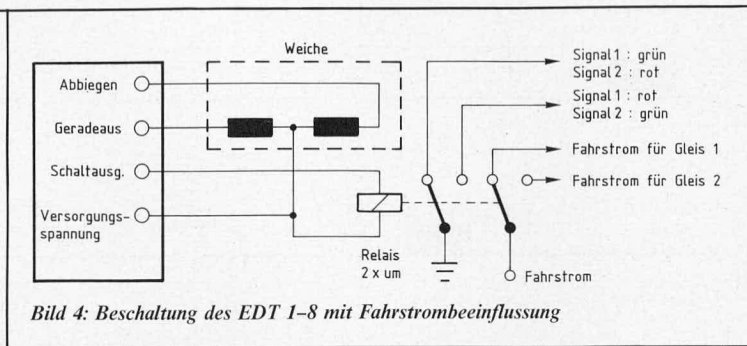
Weiche

Abbiegen

Geradeaus

Schaltausg.

Versorgungsspannung

Relais
2 x um

Signal 1 : grün
Signal 2 : rot

Signal 1 : rot
Signal 2 : grün

Fahrstrom für Gleis 1

Fahrstrom für Gleis 2

Fahrstrom

Bild 4: Beschaltung des EDT 1–8 mit Fahrstrombeeinflussung